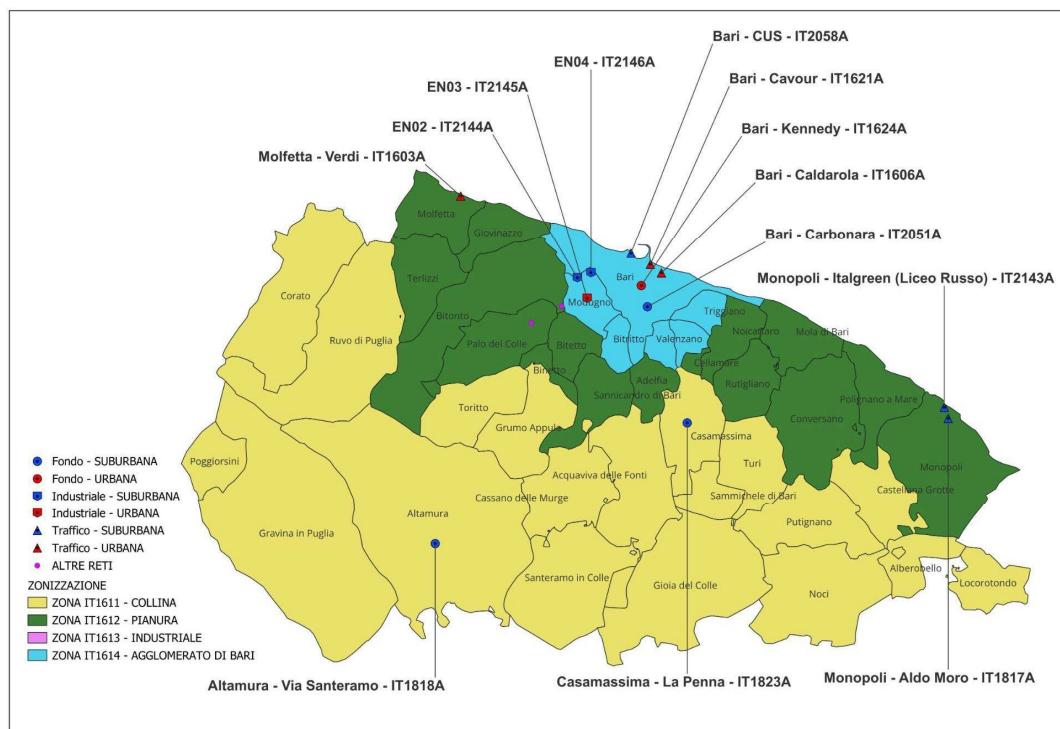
Bari - CUS - IT2058A
EN04 - IT2146A
Bari - Cavour - IT1621A
EN03 - IT2145A
Bari - Kennedy - IT1624A
EN02 - IT2144A
Bari - Caldarola - IT1606A
Molfetta - Verdi - IT1603A
Bari - Carbonara - IT2051A
Monopoli - Italgreen (Liceo Russo) - IT2143A

Molfetta
Giovinazzo
Terlizzi
Corato
Ruvo di Puglia
Bitonto
Palo del Colle
Modugno
Bari
Triggiano
Bitritto
Valenzano
Noicattaro
Mola di Bari
Bitetto
Binetto
Cellamare
Rutigliano
Adelfia
Sannicandro di Bari
Polignano a Mare
Conversano
Toritto
Grumo Appula
Casamassima
Poggiorsini
Turi
Monopoli
Acquaviva delle Fonti
Cassano delle Murge
Sammichele di Bari
Castellana Grotte
Altamura
Putignano
Gravina in Puglia
Santeramo in Colle
Gioia del Colle
Noci
Alberobello
Locorotondo

Fondo - SUBURBANA
Fondo - URBANA
Industriale - SUBURBANA
Industriale - URBANA
Traffico - SUBURBANA
Traffico - URBANA
ALTRE RETI
ZONIZZAZIONE
ZONA IT1611 - COLLINA
ZONA IT1612 - PIANURA
ZONA IT1613 - INDUSTRIALE
ZONA IT1614 - AGGLOMERATO DI BARI

Altamura - Via Santeramo - IT1818A
Casamassima - La Penna - IT1823A
Monopoli - Aldo Moro - IT1817A